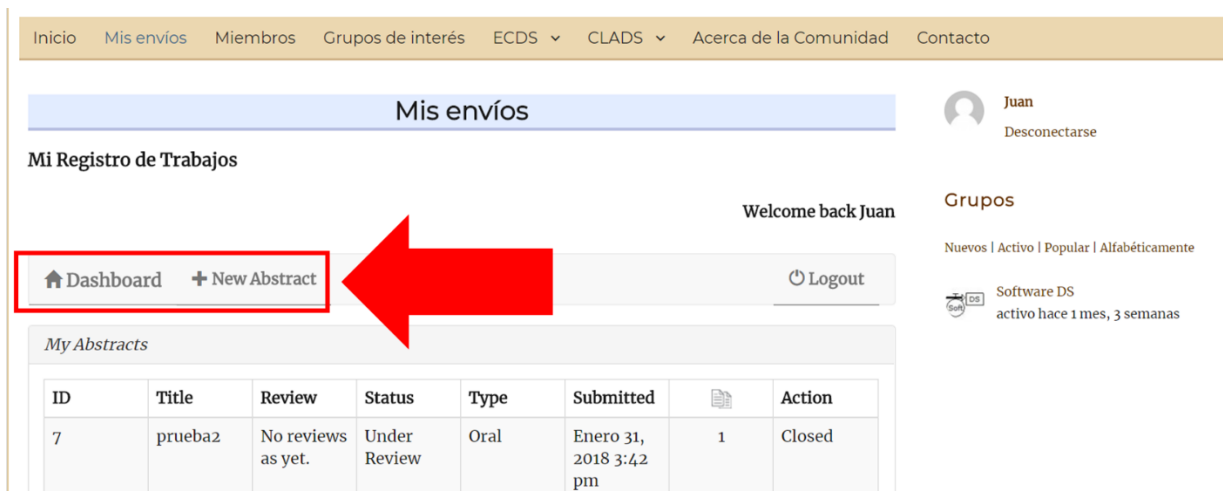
Inicio Mis envíos Miembros Grupos de interés ECDS CLADS Acerca de la Comunidad Contacto

Mis envíos

Mi Registro de Trabajos

Welcome back Juan

Dashboard + New Abstract

Logout

My Abstracts

| ID | Title | Review | Status | Type | Submitted | | Action |
|---|---|---|---|---|---|---|---|
| 7 | prueba2 | No reviews as yet. | Under Review | Oral | Enero 31, 2018 3:42 pm | 1 | Closed |

Juan

Desconectarse

Grupos

Nuevos | Activo | Popular | Alfabéticamente

Software DS

activo hace 1 mes, 3 semanas